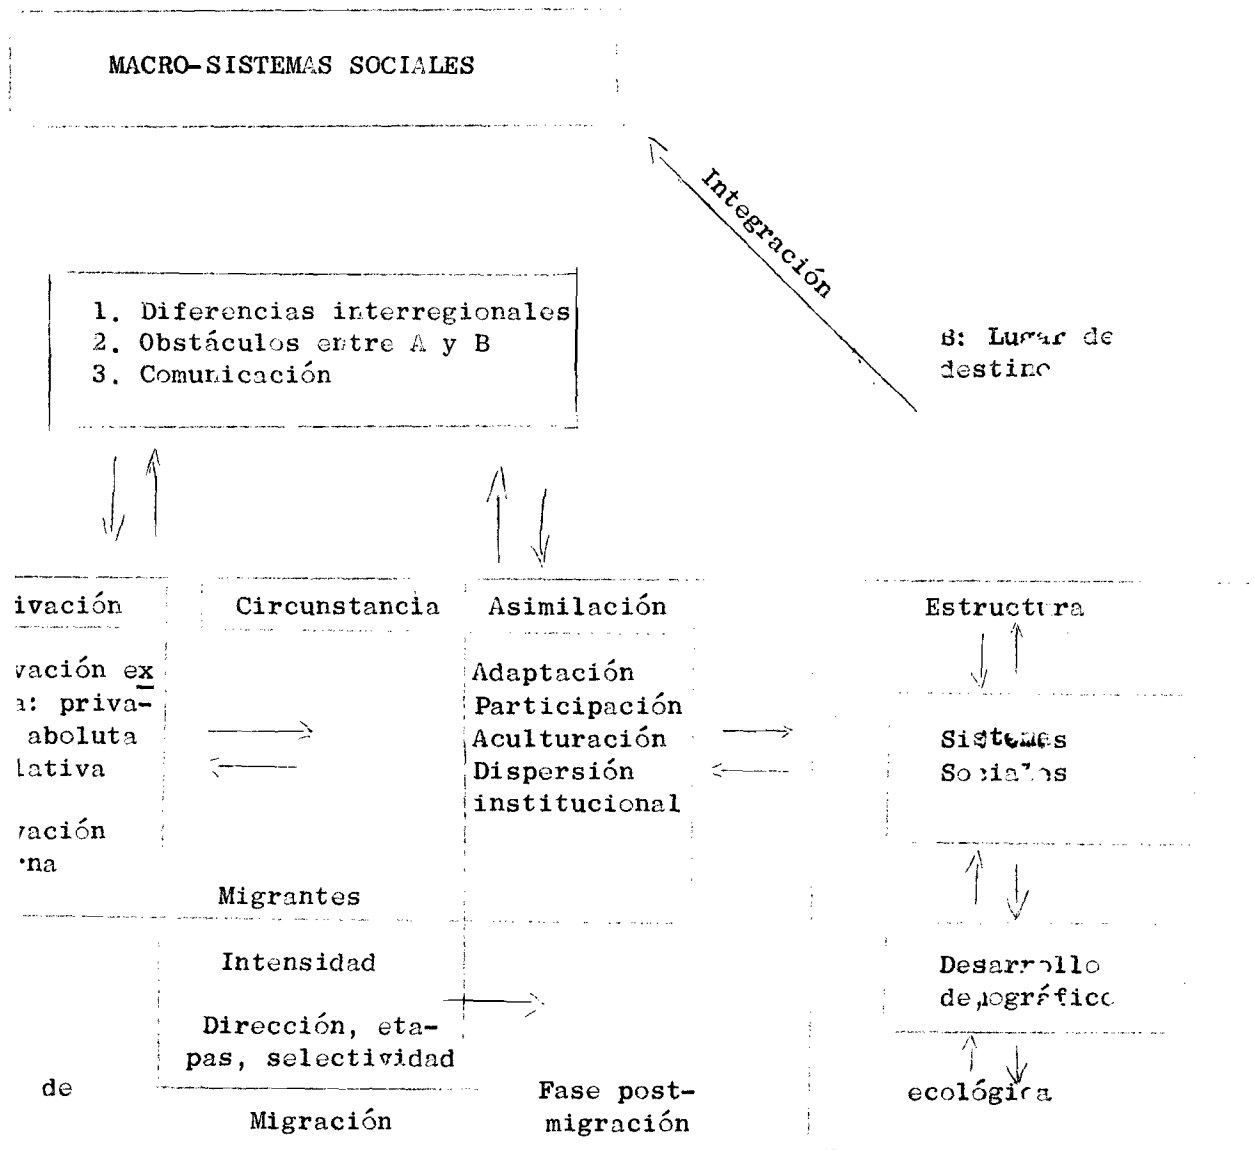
MACRO-SISTEMAS SOCIALES

Integración

1. Diferencias interregionales
2. Obstáculos entre A y B
3. Comunicación

B: Lugar de destino

ivación

vación exa: priva- aboluta lativa

vación na

Circunstancia

Migrantes

Intensidad

Dirección, etapas, selectividad

de

Migración

Asimilación

Adaptación
Participación
Aculturación
Dispersión institucional

Fase post-migración

Estructura

Sistemas Sociales

Desarrollo demográfico

ecológica